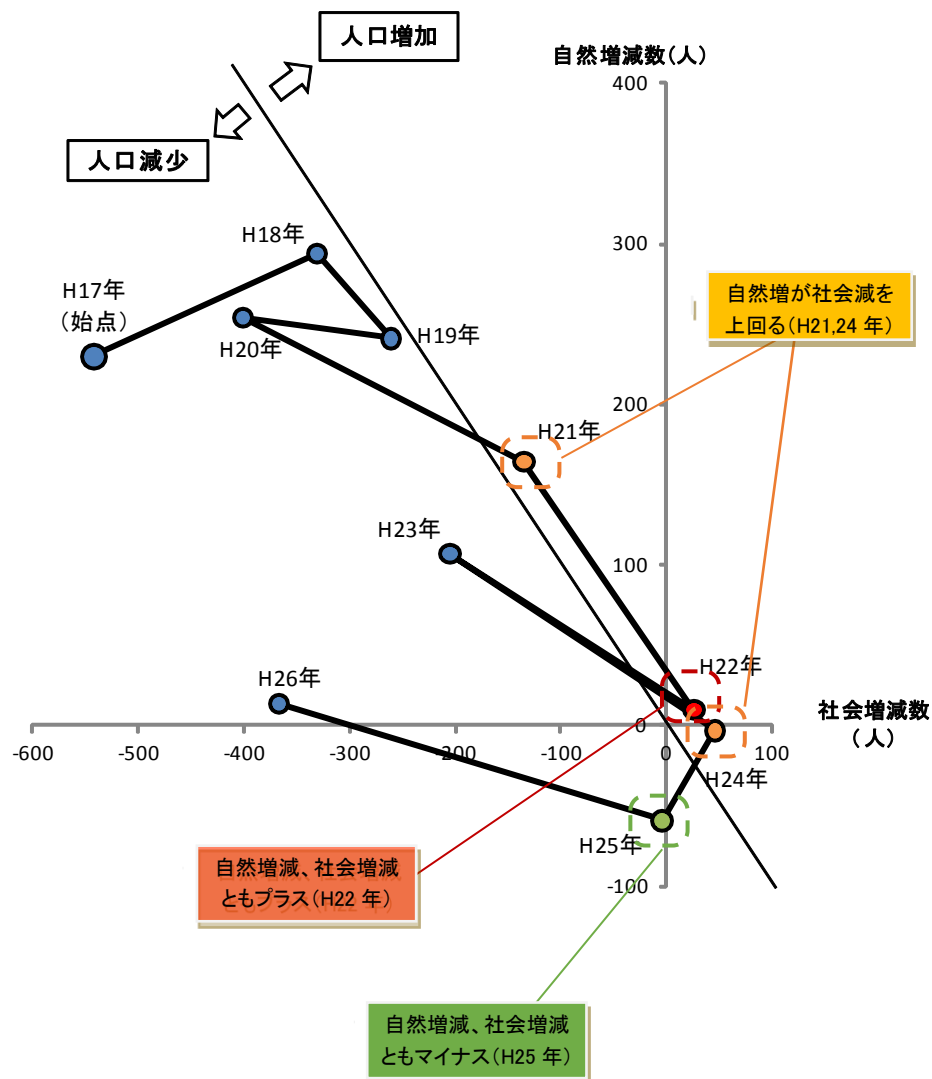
人口増加

人口減少

自然増減数（人）

400

300

200

100

0

-100

H18年

H17年
（始点）

H20年

H19年

H21年

H23年

H22年

H26年

H24年

H25年

-600 -500 -400 -300 -200 -100 0 100

社会増減数
（人）

自然増が社会減を上回る（H21,24 年）

自然増減、社会増減ともプラス（H22 年）

自然増減、社会増減ともマイナス（H25 年）